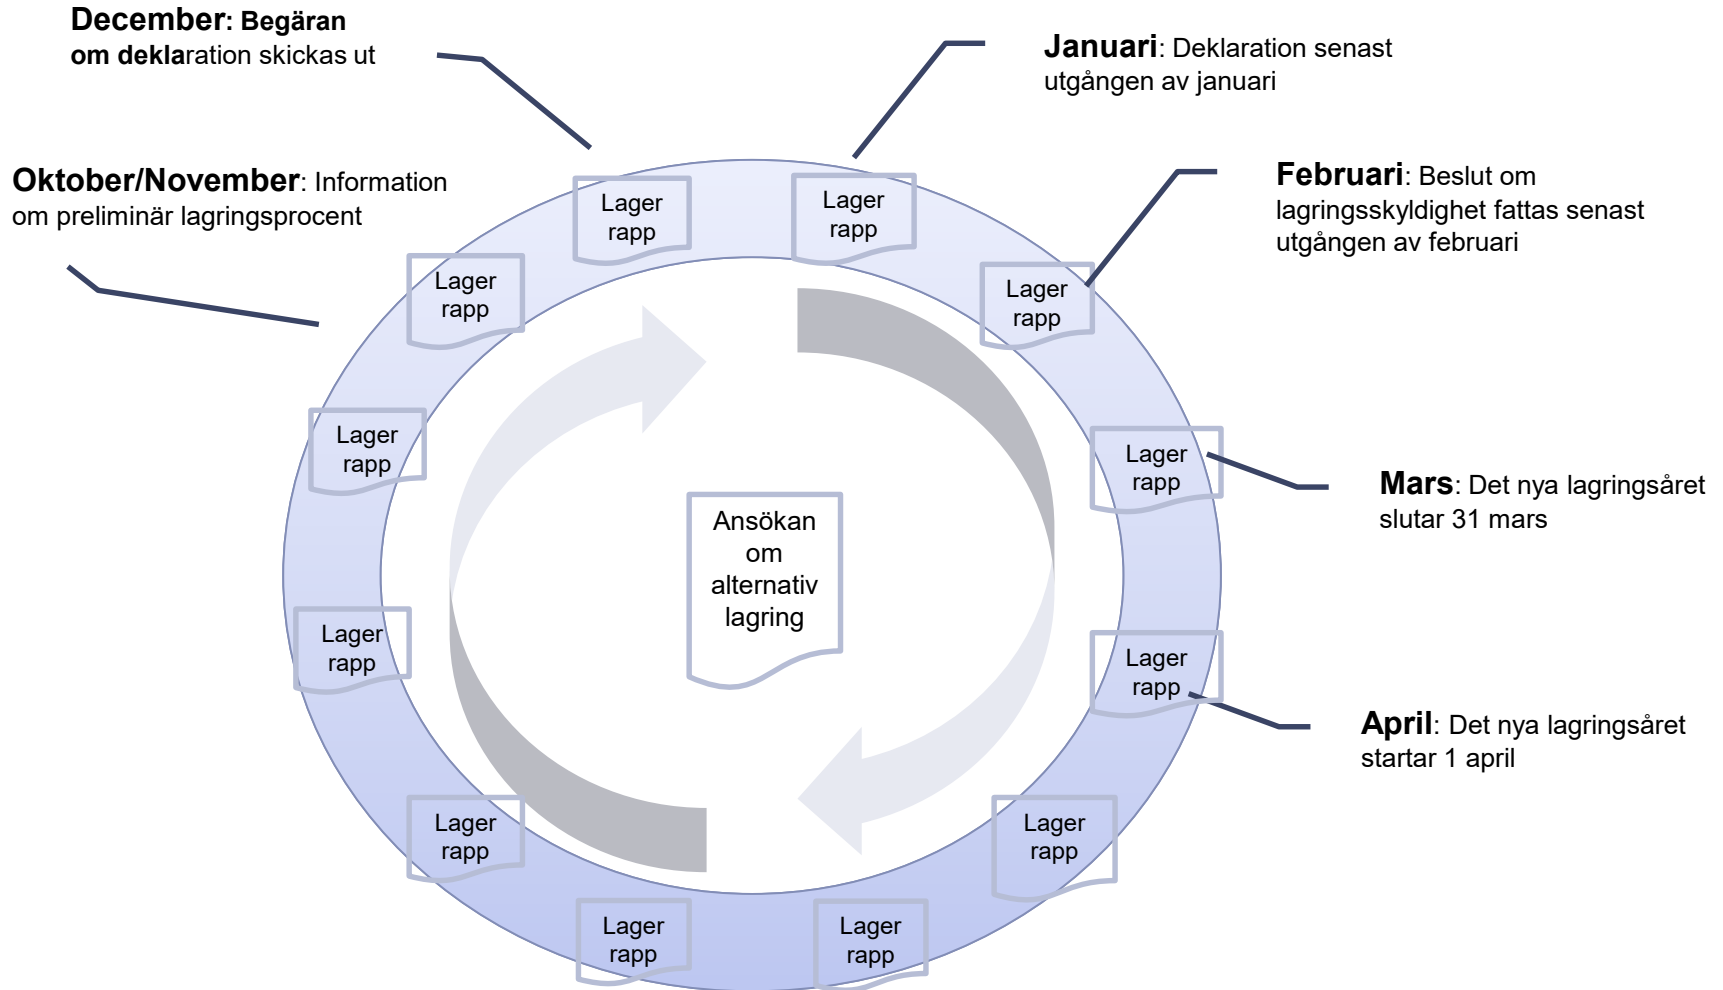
**December: Begäran om dekla**ration skickas ut

**Januari**: Deklaration senast utgången av januari

**Oktober/November**: Information om preliminär lagringsprocent

**Februari**: Beslut om lagringsskyldighet fattas senast utgången av februari

**Mars**: Det nya lagringsåret slutar 31 mars

**April**: Det nya lagringsåret startar 1 april

Lager rapp

Lager rapp

Lager rapp

Lager rapp

Lager rapp

Lager rapp

Lager rapp

Lager rapp

Lager rapp

Lager rapp

Lager rapp

Lager rapp

Ansökan om alternativ lagring